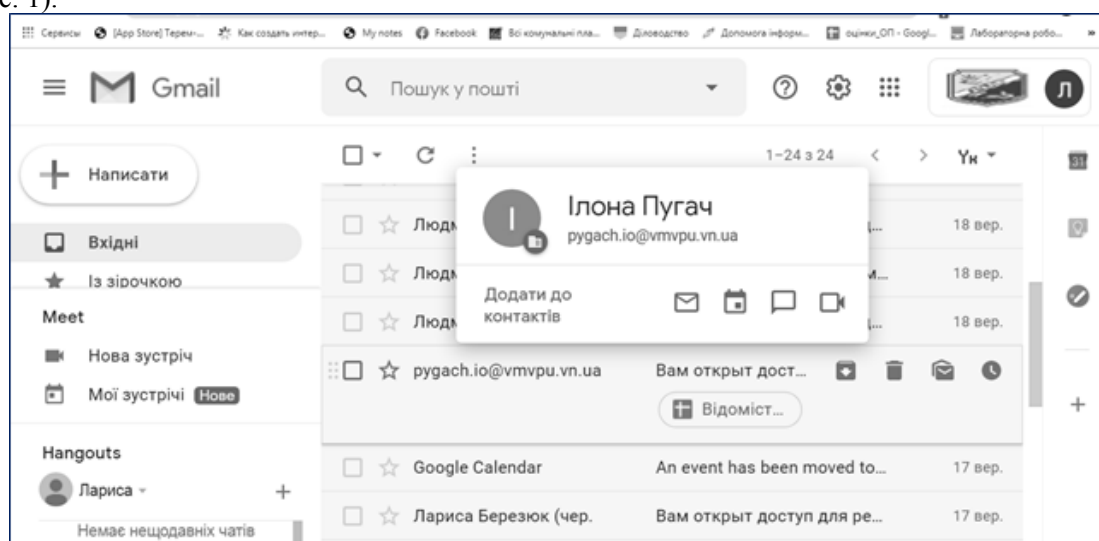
Сервисы [App Store] Терем... Как создать интер... My notes Facebook Всі комунальні пла... Діловодство Допомога інформ... оцінки_ОП - Googl... Лабораторна робо...

Gmail

Пошук у пошті

1–24 з 24

Ук

Написати

Вхідні

Із зірочкою

Meet

Нова зустріч

Мої зустрічі Нове

Hangouts

Лариса

Немає нещодавніх чатів

Людм

Людм

Людм

Ілона Пугач

pygach.io@vmvpu.vn.ua

Додати до контактів

18 вер.

18 вер.

18 вер.

pygach.io@vmvpu.vn.ua

Вам открыт дост...

Відоміст...

Google Calendar

An event has been moved to...

17 вер.

Лариса Березюк (чер.

Вам открыт доступ для ре...

17 вер.